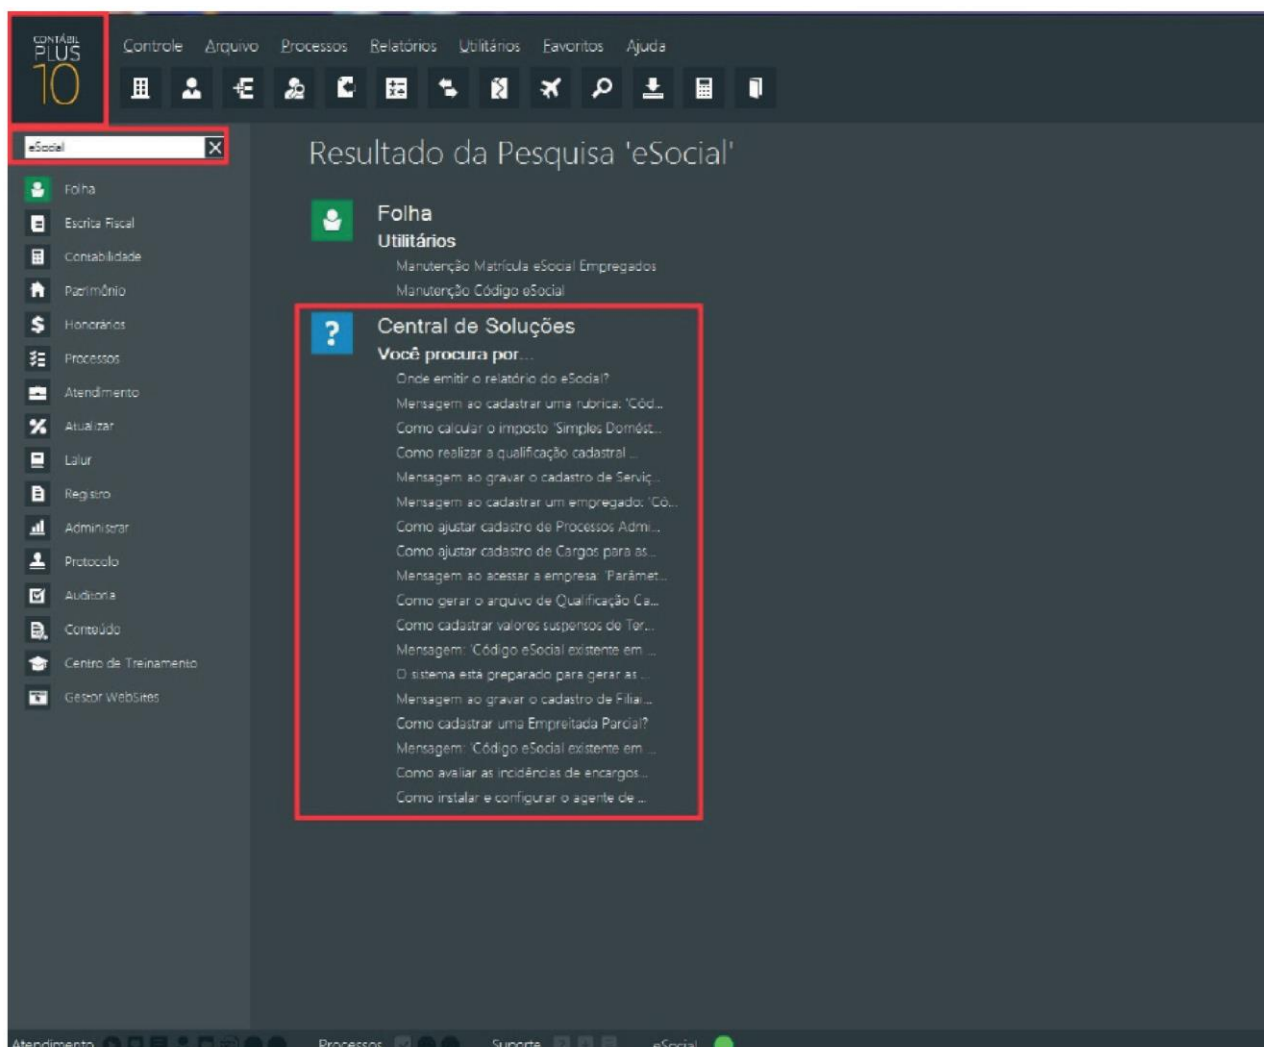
CONTÁBIL PLUS 10

Controle Arquivo Processos Relatórios Utilitários Favoritos Ajuda

eSocial

Folha
Escrita Fiscal
Contabilidade
Patrimônio
Honorários
Processos
Atendimento
Atualizar
Lalur
Registro
Administrar
Protocolo
Auditoria
Conteúdo
Centro de Treinamento
Gestor WebSites

Resultado da Pesquisa 'eSocial'

Folha
Utilitários
Manutenção Matrícula eSocial Empregados
Manutenção Código eSocial

Central de Soluções
Você procura por...
Onde emitir o relatório do eSocial?
Mensagem ao cadastrar uma rubrica: 'Cód...
Como calcular o imposto 'Simples Domést...
Como realizar a qualificação cadastral ...
Mensagem ao gravar o cadastro de Serviç...
Mensagem ao cadastrar um empregado: 'Có...
Como ajustar cadastro de Processos Admi...
Como ajustar cadastro de Cargos para as...
Mensagem ao acessar a empresa: 'Parâmet...
Como gerar o arquivo de Qualificação Ca...
Como cadastrar valores suspensos de Ter...
Mensagem: 'Código eSocial existente em ...
O sistema está preparado para gerar as ...
Mensagem ao gravar o cadastro de Filiai...
Como cadastrar uma Empreitada Parcial?
Mensagem: 'Código eSocial existente em ...
Como avaliar as incidências de encargos...
Como instalar e configurar o agente de ...

Atendimento Processos Suporte eSocial